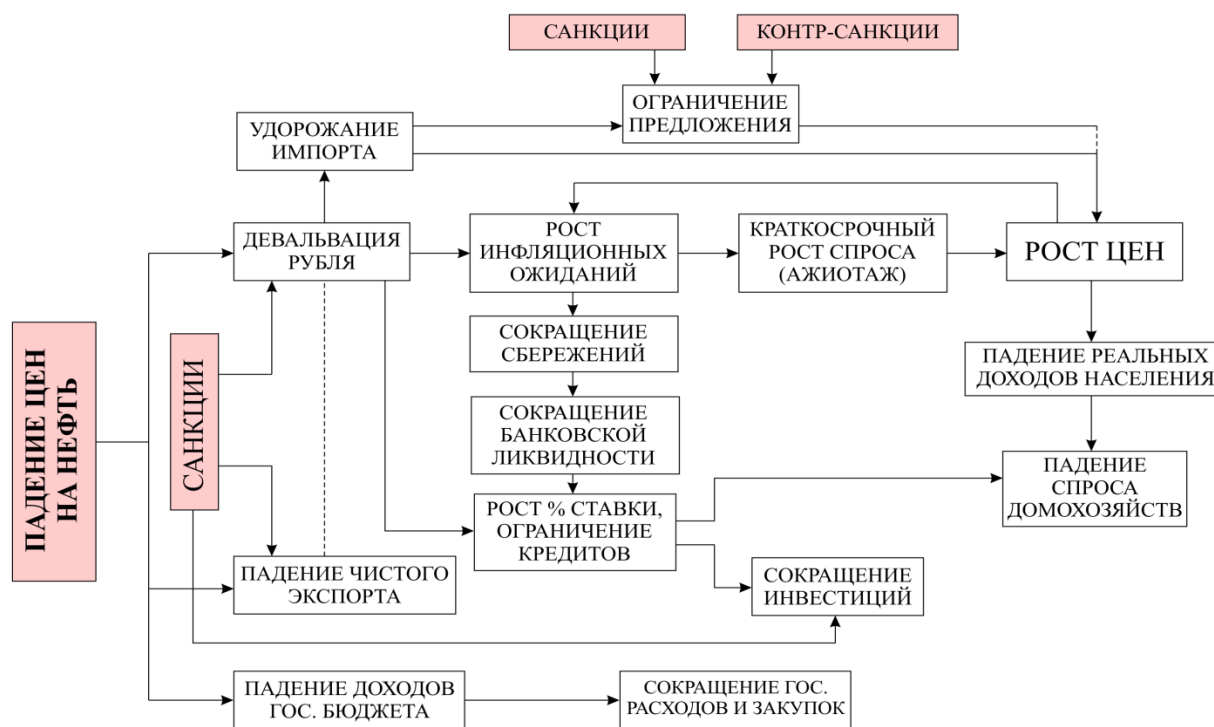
САНКЦИИ

КОНТР-САНКЦИИ

ОГРАНИЧЕНИЕ ПРЕДЛОЖЕНИЯ

УДОРОЖАНИЕ ИМПОРТА

ПАДЕНИЕ ЦЕН НА НЕФТЬ

ДЕВАЛЬВАЦИЯ РУБЛЯ

САНКЦИИ

РОСТ ИНФЛЯЦИОННЫХ ОЖИДАНИЙ

КРАТКОСРОЧНЫЙ РОСТ СПРОСА (АЖИОТАЖ)

РОСТ ЦЕН

СОКРАЩЕНИЕ СБЕРЕЖЕНИЙ

СОКРАЩЕНИЕ БАНКОВСКОЙ ЛИКВИДНОСТИ

ПАДЕНИЕ РЕАЛЬНЫХ ДОХОДОВ НАСЕЛЕНИЯ

ПАДЕНИЕ СПРОСА ДОМОХОЗЯЙСТВ

РОСТ % СТАВКИ, ОГРАНИЧЕНИЕ КРЕДИТОВ

ПАДЕНИЕ ЧИСТОГО ЭКСПОРТА

СОКРАЩЕНИЕ ИНВЕСТИЦИЙ

ПАДЕНИЕ ДОХОДОВ ГОС. БЮДЖЕТА

СОКРАЩЕНИЕ ГОС. РАСХОДОВ И ЗАКУПОК